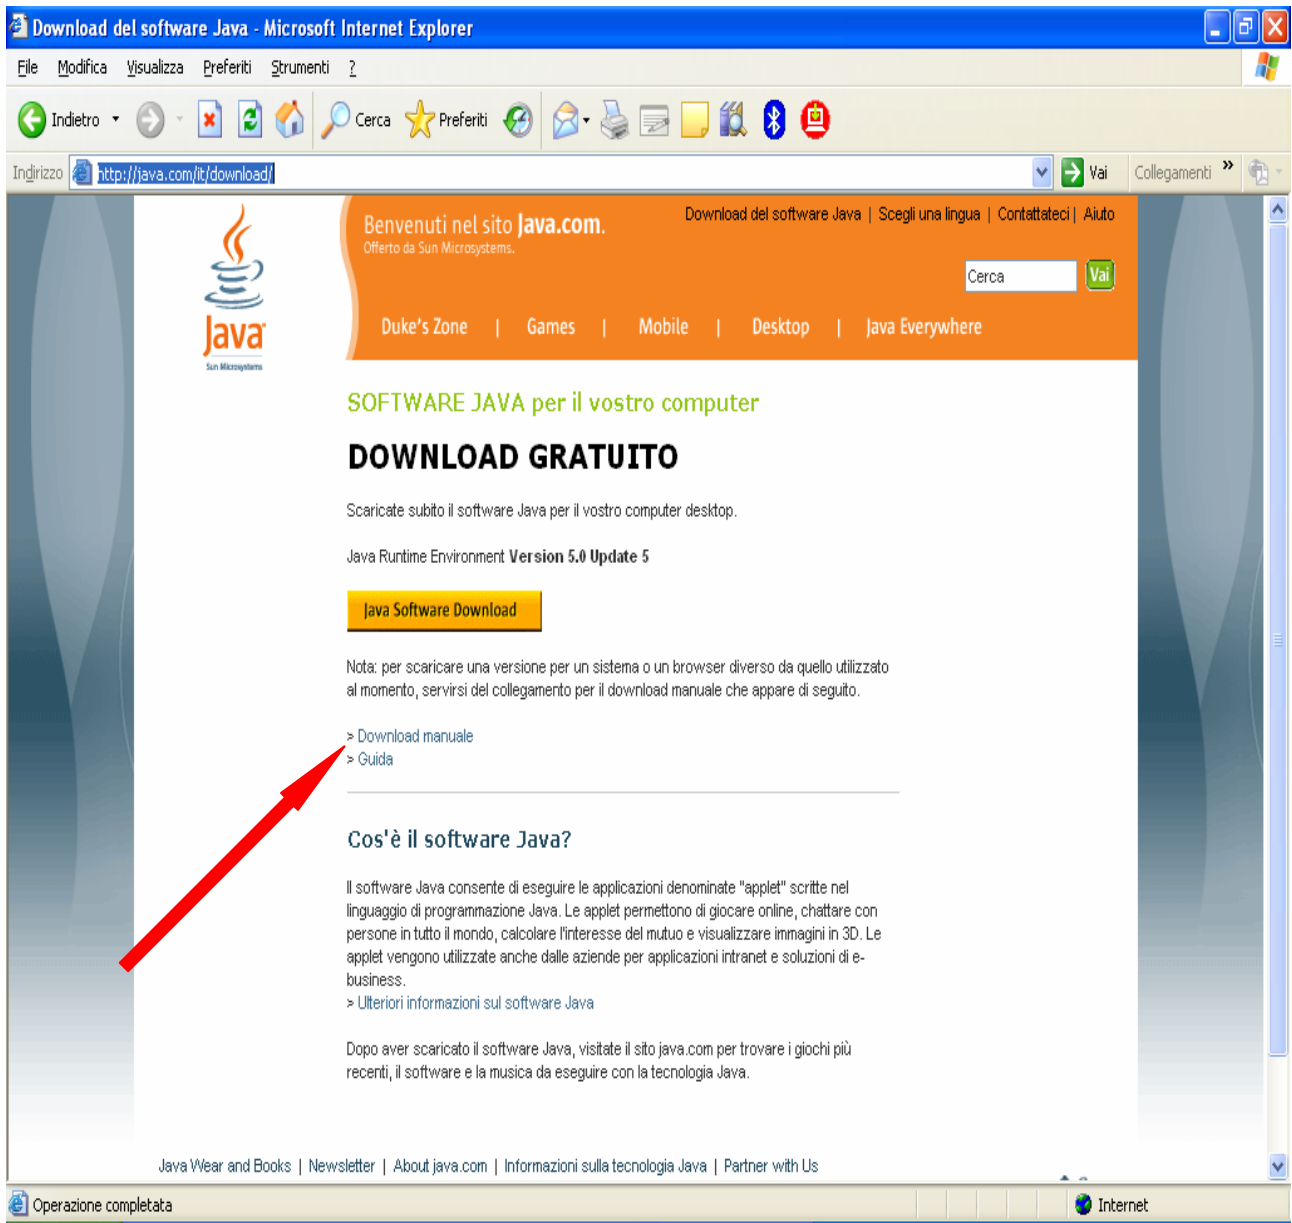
Download del software Java - Microsoft Internet Explorer

File Modifica Visualizza Preferiti Strumenti ?

Indietro Cerca Preferiti

Indirizzo http://java.com/it/download/ Vai Collegamenti

Java Sun Microsystems

Benvenuti nel sito java.com.
Offerto da Sun Microsystems.

Download del software Java | Scegli una lingua | Contattateci | Aiuto

Cerca Vai

Duke's Zone | Games | Mobile | Desktop | Java Everywhere

SOFTWARE JAVA per il vostro computer

DOWNLOAD GRATUITO

Scaricate subito il software Java per il vostro computer desktop.

Java Runtime Environment **Version 5.0 Update 5**

Java Software Download

Nota: per scaricare una versione per un sistema o un browser diverso da quello utilizzato al momento, servirsi del collegamento per il download manuale che appare di seguito.

> Download manuale
> Guida

Cos'è il software Java?

Il software Java consente di eseguire le applicazioni denominate "applet" scritte nel linguaggio di programmazione Java. Le applet permettono di giocare online, chattare con persone in tutto il mondo, calcolare l'interesse del mutuo e visualizzare immagini in 3D. Le applet vengono utilizzate anche dalle aziende per applicazioni intranet e soluzioni di e-business.
> Ulteriori informazioni sul software Java

Dopo aver scaricato il software Java, visitate il sito java.com per trovare i giochi più recenti, il software e la musica da eseguire con la tecnologia Java.

Java Wear and Books | Newsletter | About java.com | Informazioni sulla tecnologia Java | Partner with Us

Operazione completata

Internet